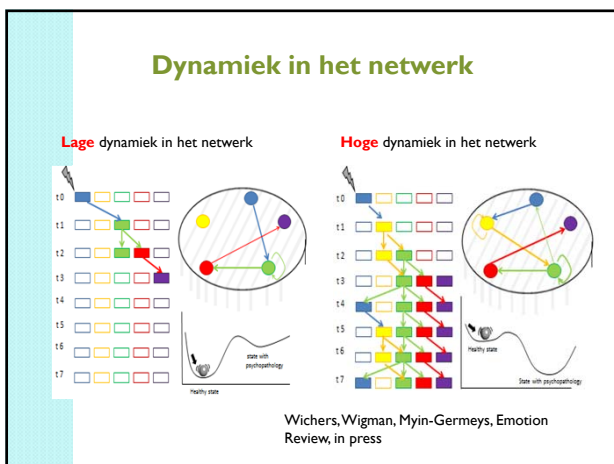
Dynamiek in het netwerk

Lage dynamiek in het netwerk

Hoge dynamiek in het netwerk

t0
t1
t2
t3
t4
t5
t6
t7

state with psychopathology

Healthy state

t0
t1
t2
t3
t4
t5
t6
t7

Healthy state

State with psychopathology

Wichers, Wigman, Myin-Germeys, Emotion Review, in press